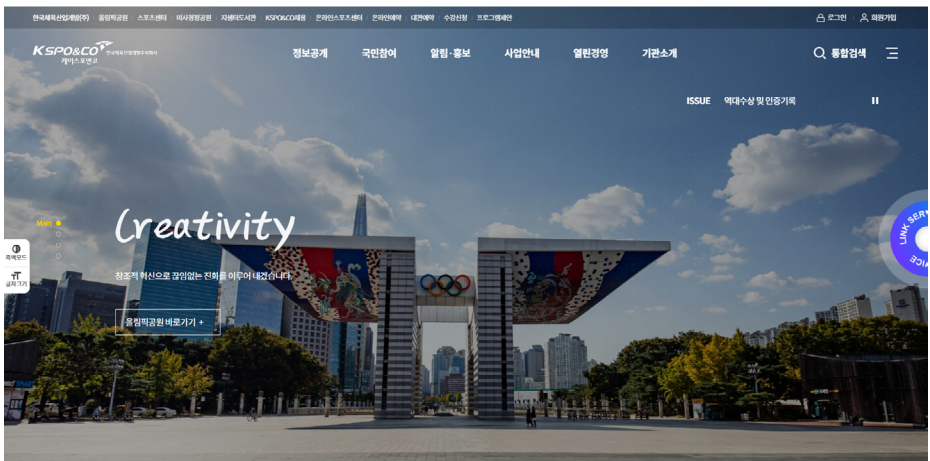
한국체육산업개발(주) | 올림픽공원 | 스포츠센터 | 미사경정공원 | 자생태도서관 | KSPO&CO채용 | 온라인스포츠센터 | 온라인예약 | 대관예약 | 수강신청 | 프로그램제안

로그인 회원가입

KSPO&CO 한국체육산업개발주식회사 케이스포앤코

정보공개 국민참여 알림·홍보 사업안내 열린경영 기관소개

통합검색

ISSUE 역대수상 및 인증기록

Main

Creativity

창조적 혁신으로 끊임없는 진화를 이루어 내겠습니다.

올림픽공원 바로가기 +

흑백모드

글자키기

LINK SERVICE